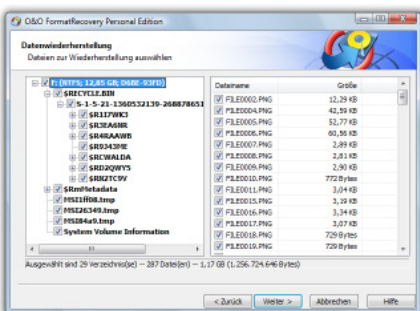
O&O FormatRecovery Personal Edition

Datenwiederherstellung
Dateien zur Wiederherstellung auswählen

I: (NTFS; 12,85 GB; D6BE-93FD)
$RECYCLE.BIN
S-1-5-21-1360532139-268878651
$R1I7WK1
$R3EA6NR
$R4RAAWB
$R9343ME
$RCWALDA
$RD2QWY5
$RN2TC9V
$RmMetadata
MSI1ff08.tmp
MSI26349.tmp
MSI4a9.tmp
System Volume Information

| Dateiname | Größe |
|---|---|
| FILE0003.PNG | 12,29 KB |
| FILE0004.PNG | 42,59 KB |
| FILE0005.PNG | 52,77 KB |
| FILE0006.PNG | 60,56 KB |
| FILE0007.PNG | 2,89 KB |
| FILE0008.PNG | 2,81 KB |
| FILE0009.PNG | 2,90 KB |
| FILE0010.PNG | 772 Bytes |
| FILE0011.PNG | 3,04 KB |
| FILE0015.PNG | 3,39 KB |
| FILE0016.PNG | 3,34 KB |
| FILE0017.PNG | 3,07 KB |
| FILE0018.PNG | 729 Bytes |
| FILE0019.PNG | 729 Bytes |

Ausgewählt sind 29 Verzeichnis(se) -- 287 Datei(en) -- 1,17 GB (1.256.724.646 Bytes)

< Zurück | Weiter > | Abbrechen | Hilfe